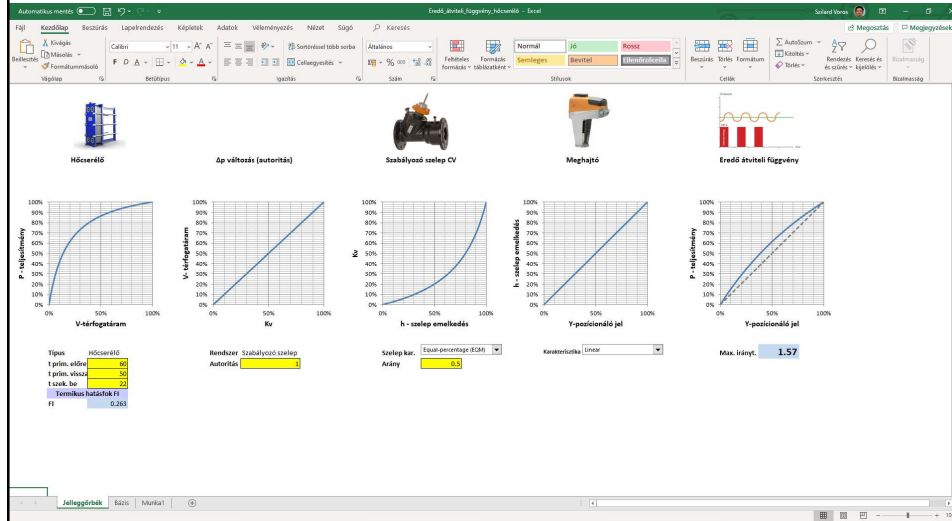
Automatikus mentés Eredő_átviteli_függvény_hőcserélő - Excel Szilard Voros

Fájl Kezdőlap Beszúrás Lapelrendezés Képletek Adatok Véleményezés Nézet Súgó Keresés Megosztás Megjegyzések

Beillesztés Kivágás Másolás Formátummásoló Vágólap Calibri 11 F D A Betűtípus Sortöréssel több sorba Cellaegyesítés Igazítás Általános Szám Feltételes formázás Formázás táblázatként Normál Jó Rossz Semleges Bevitel Ellenőrzőcella Stílusok Beszúrás Törlés Formátum Cellák AutoSzum Kitöltés Törlés Rendezés és szűrés Keresés és kijelölés Szerkesztés Bizalmasság Bizalmasság

Hőcserélő

Δp változás (autoritás)

Szabályozó szelep CV

Meghajtó

Eredő átviteli függvény

| 100% | 90% | 80% | 70% | 60% | 50% | 40% | 30% | 20% | 10% | 0% |

P - teljesítmény
0% 50% 100%
V-térfogatáram

V - térfogatáram
0% 50% 100%
Kv

Kv
0% 50% 100%
h - szelep emelkedés

h - szelep emelkedés
0% 50% 100%
Y-pozícionáló jel

P - teljesítmény
0% 50% 100%
Y-pozícionáló jel

| Típus | Hőcserélő |
|---|---|
| t prim. előre | 60 |
| t prim. vissza | 50 |
| t szek. be | 22 |
| Termikus hatásfok FI | |
| FI | 0.263 |

Rendszer Szabályozó szelep
Autoritás 1

Szelep kar. Equal-percentage (EQM)
Arány 0.5

Karakterisztika Linear

Max. iránył. 1.57

Jelleggörbék Bázis Munka1